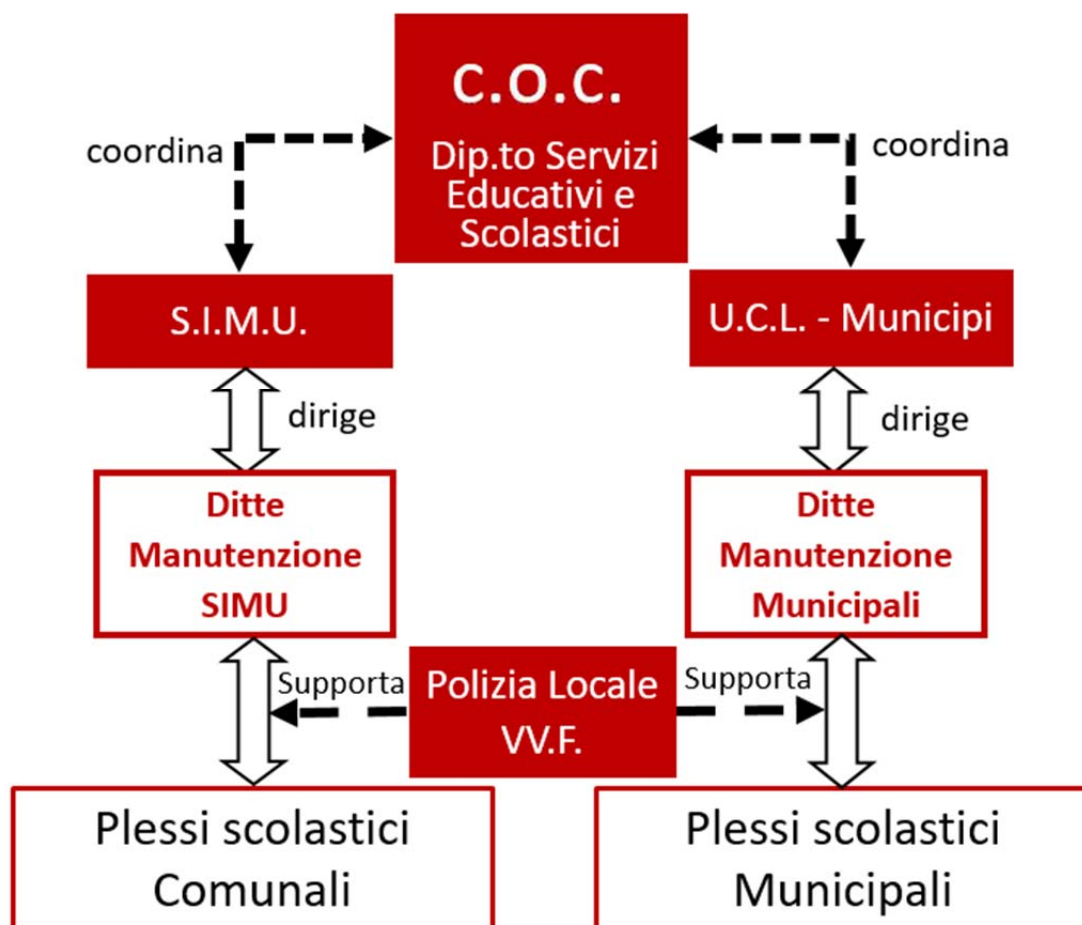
C.O.C.
Dip.to Servizi Educativi e Scolastici

coordina

coordina

S.I.M.U.

U.C.L. - Municipi

dirige

dirige

Ditte Manutenzione SIMU

Ditte Manutenzione Municipali

Supporta

Polizia Locale VV.F.

Supporta

Plessi scolastici Comunali

Plessi scolastici Municipali